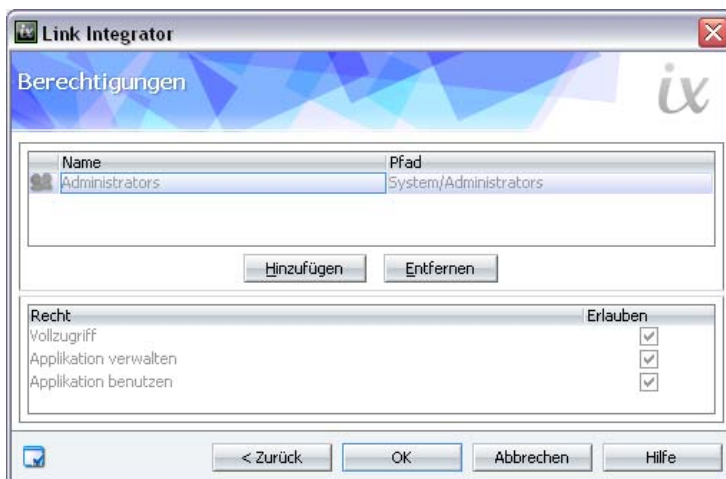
Link Integrator

Berechtigungen

ix

| Name | Pfad |
|---|---|
| Administrators | System/Administrators |

Hinzufügen Entfernen

| Recht | Erlauben |
|---|---|
| Vollzugriff | ☑ |
| Applikation verwalten | ☑ |
| Applikation benutzen | ☑ |

< Zurück OK Abbrechen Hilfe